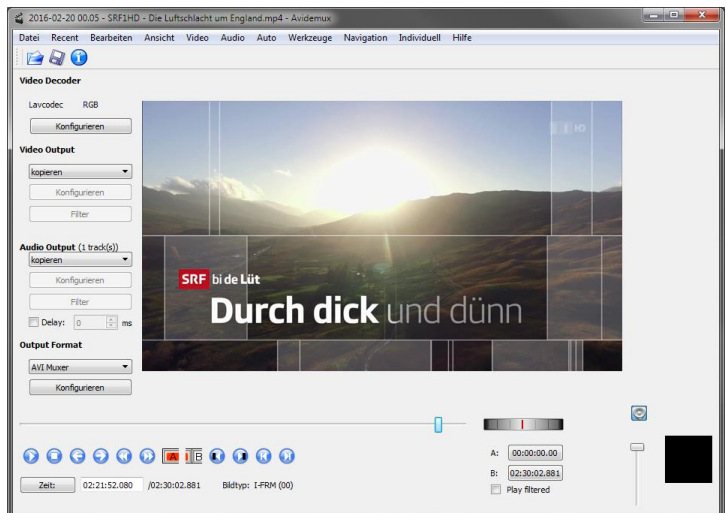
2016-02-20 00.05 - SRF1HD - Die Luftschlacht um England.mp4 - Avidemux

Datei Recent Bearbeiten Ansicht Video Audio Auto Werkzeuge Navigation Individuell Hilfe

Video Decoder

Lavcodec RGB

Konfigurieren

Video Output

kopieren

Konfigurieren

Filter

Audio Output (1 track(s))

kopieren

Konfigurieren

Filter

Delay: 0 ms

Output Format

AVI Muxer

Konfigurieren

SRF bi de Lüt

Durch dick und dünn

A: 00:00:00.00

B: 02:30:02.881

Play filtered

Zeit: 02:21:52.080 /02:30:02.881 Bildtyp: I-FRM (00)